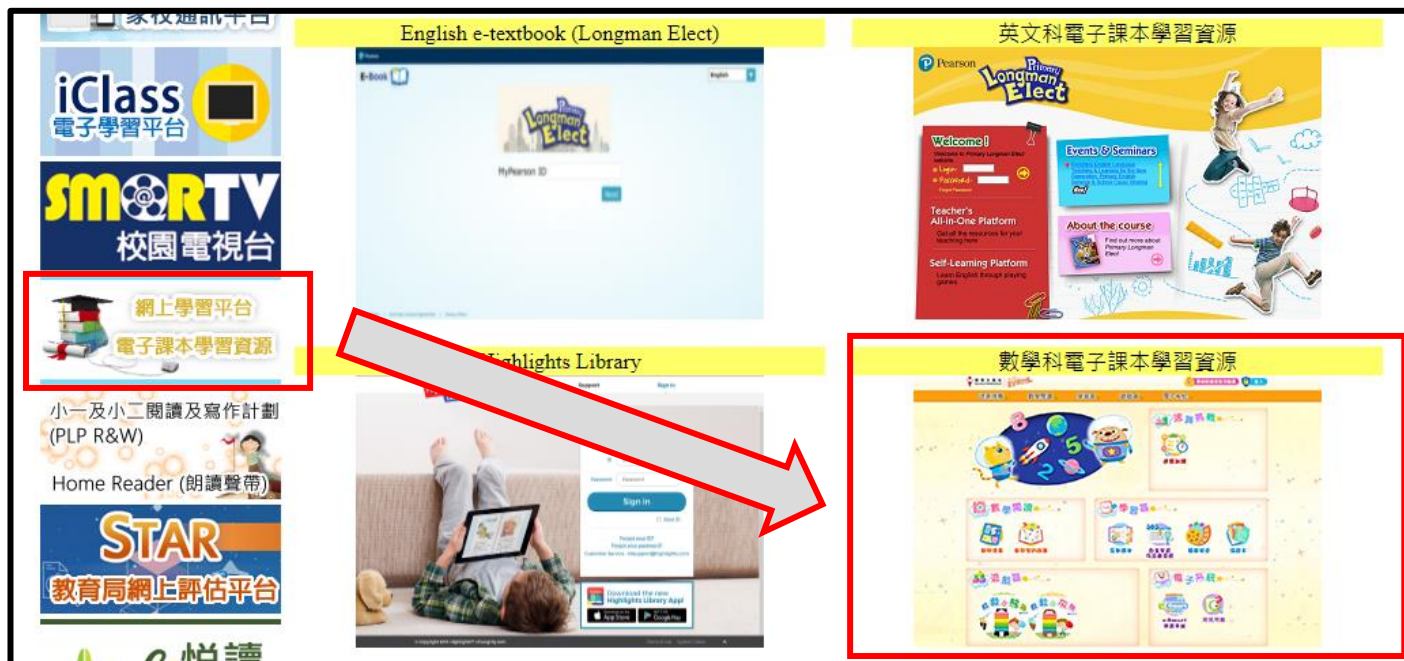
家校通訊平台

iClass
電子學習平台

SMARTV
校園電視台

網上學習平台
電子課本學習資源

小一及小二閱讀及寫作計劃
(PLP R&W)

Home Reader (朗讀聲帶)

STAR
教育局網上評估平台

悅讀

English e-textbook (Longman Elect)

E-Book

English

Primary Longman Elect

MyPearson ID

Next

Highlights Library

Support

Sign in

Password

Sign in

Download the new Highlights Library App!

App Store

Google Play

英文科電子課本學習資源

Pearson

Primary Longman Elect

Welcome!

Login:

Password:

Teacher's All-in-One Platform

Self-Learning Platform

Events & Seminars

About the course

數學科電子課本學習資源